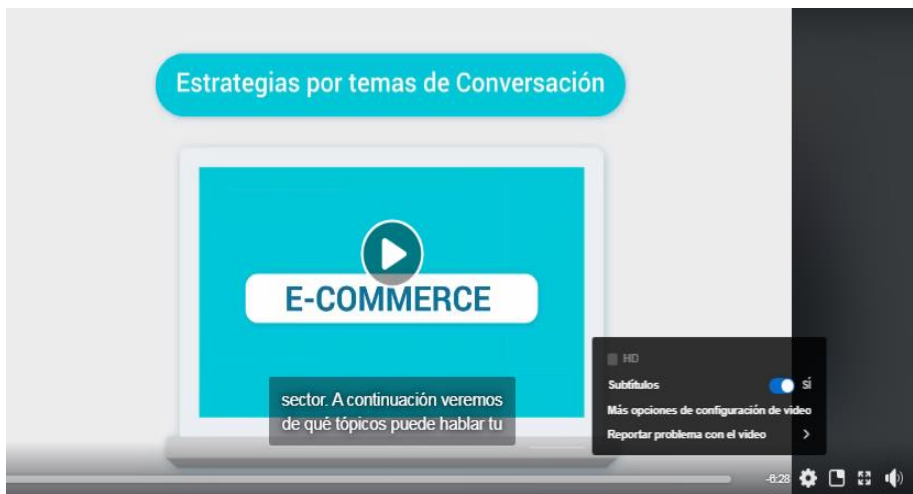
Estrategias por temas de Conversación

E-COMMERCE

sector. A continuación veremos de qué tópicos puede hablar tu

HD

Subtítulos

Sí

Más opciones de configuración de video

Reportar problema con el video

-6:28